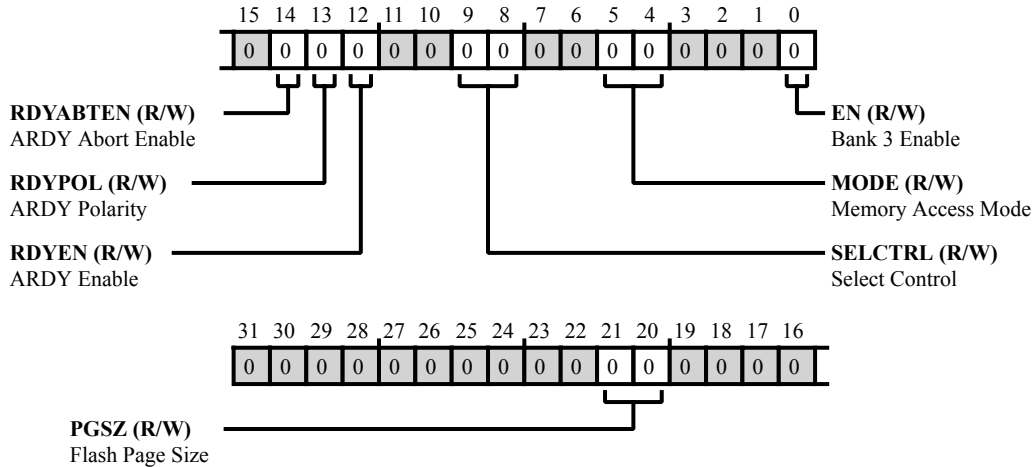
15 14 13 12 11 10 9 8 7 6 5 4 3 2 1 0

| 0 | 0 | 0 | 0 | 0 | 0 | 0 | 0 | 0 | 0 | 0 | 0 | 0 | 0 | 0 | 0 |
|---|---|---|---|---|---|---|---|---|---|---|---|---|---|---|---|

**RDYABTEN (R/W)**
ARDY Abort Enable

**RDYPOL (R/W)**
ARDY Polarity

**RDYEN (R/W)**
ARDY Enable

**EN (R/W)**
Bank 3 Enable

**MODE (R/W)**
Memory Access Mode

**SELCTRL (R/W)**
Select Control

31 30 29 28 27 26 25 24 23 22 21 20 19 18 17 16

| 0 | 0 | 0 | 0 | 0 | 0 | 0 | 0 | 0 | 0 | 0 | 0 | 0 | 0 | 0 | 0 |
|---|---|---|---|---|---|---|---|---|---|---|---|---|---|---|---|

**PGSZ (R/W)**
Flash Page Size